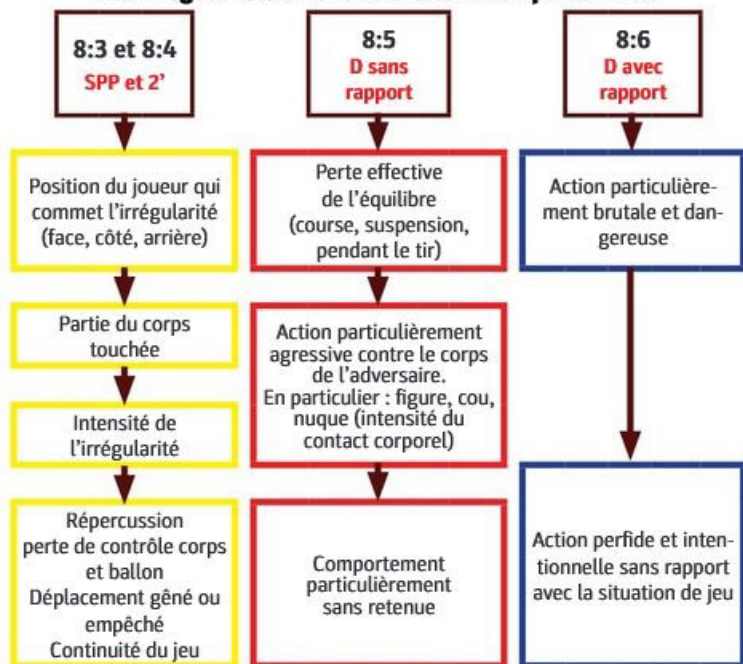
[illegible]

8:3 et 8:4
SPP et 2'

Position du joueur qui commet l'irrégularité (face, côté, arrière)

Partie du corps touchée

Intensité de l'irrégularité

Répercussion
perte de contrôle corps et ballon
Déplacement gêné ou empêché
Continuité du jeu

8:5
D sans rapport

Perte effective de l'équilibre (course, suspension, pendant le tir)

Action particulièrement agressive contre le corps de l'adversaire.
En particulier : figure, cou, nuque (intensité du contact corporel)

Comportement particulièrement sans retenue

8:6
D avec rapport

Action particulièrement brutale et dangereuse

Action perfide et intentionnelle sans rapport avec la situation de jeu